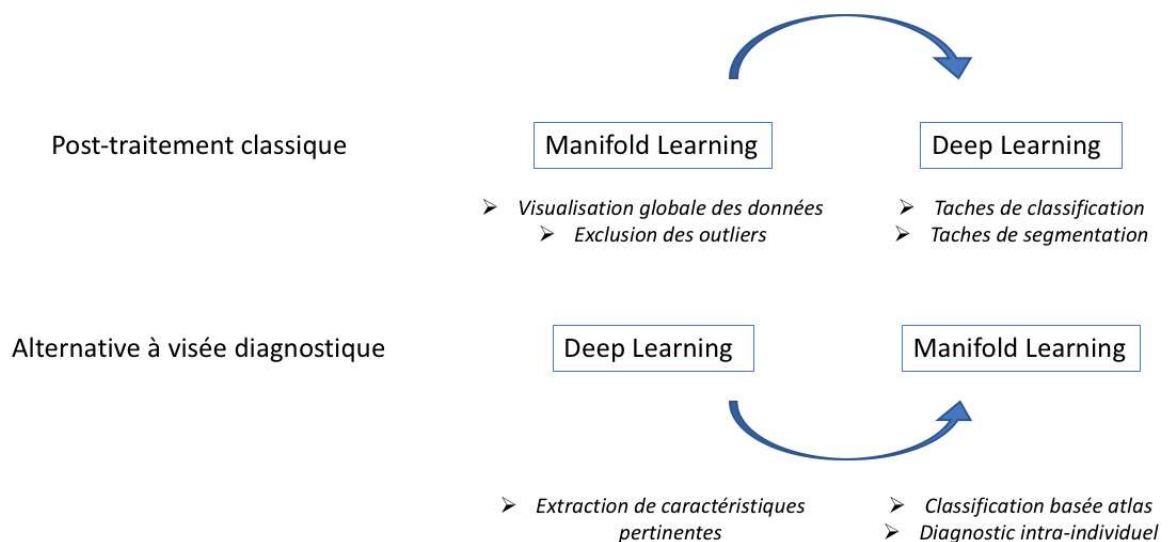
Post-traitement classique

Manifold Learning

Deep Learning

➢ *Visualisation globale des données*
➢ *Exclusion des outliers*

➢ *Taches de classification*
➢ *Taches de segmentation*

Alternative à visée diagnostique

Deep Learning

Manifold Learning

➢ *Extraction de caractéristiques pertinentes*

➢ *Classification basée atlas*
➢ *Diagnostic intra-individuel*